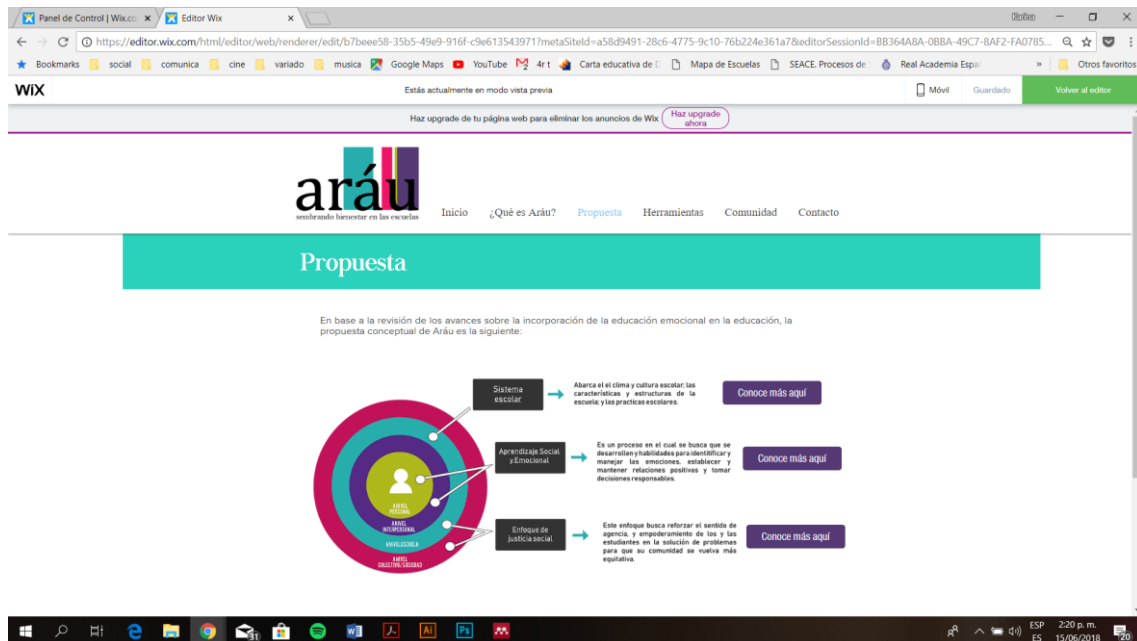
Panel de Control | Wix.co ×
Editor Wix ×

https://editor.wix.com/html/editor/web/renderer/edit/b7beee58-35b5-49e9-916f-c9e613543971?metaSiteId=a58d9491-28c6-4775-9c10-76b224e361a7&editorSessionId=BB364A8A-0BBA-49C7-8AF2-FA0785...

Bookmarks social comunica cine variado musica Google Maps YouTube 4r t Carta educativa de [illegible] Mapa de Escuelas SEACE. Procesos de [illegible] Real Academia Espa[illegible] » Otros favoritos

WiX Estás actualmente en modo vista previa Móvil Guardado Volver al editor

Haz upgrade de tu página web para eliminar los anuncios de Wix Haz upgrade ahora

aráu
sembrando bienestar en las escuelas

Inicio ¿Qué es Aráu? Propuesta Herramientas Comunidad Contacto

Propuesta

En base a la revisión de los avances sobre la incorporación de la educación emocional en la educación, la propuesta conceptual de Aráu es la siguiente:

Sistema escolar
Abarca el el clima y cultura escolar; las características y estructuras de la escuela; y las practicas escolares.
Conoce más aquí

Aprendizaje Social y Emocional
Es un proceso en el cual se busca que se desarrollen y habilidades para identificar y manejar las emociones, establecer y mantener relaciones positivas y tomar decisiones responsables.
Conoce más aquí

Enfoque de justicia social
Este enfoque busca reforzar el sentido de agencia, y empoderamiento de los y las estudiantes en la solución de problemas para que su comunidad se vuelva más equitativa.
Conoce más aquí

NIVEL PERSONAL
NIVEL INTERPERSONAL
NIVEL ESCUELA
NIVEL COLECTIVO/SOCIEDAD

ESP ES 2:20 p. m. 15/06/2018 20